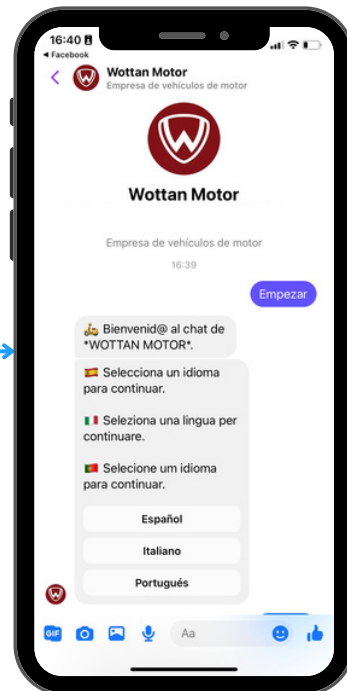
16:40
◂ Facebook
Wottan Motor
Empresa de vehículos de motor

Wottan Motor

Empresa de vehículos de motor

16:39

Empezar

🛵 Bienvenid@ al chat de *WOTTAN MOTOR*.

🇪🇸 Selecciona un idioma para continuar.

🇮🇹 Seleziona una lingua per continuare.

🇵🇹 Selecione um idioma para continuar.

Español

Italiano

Portugués

GIF

Aa